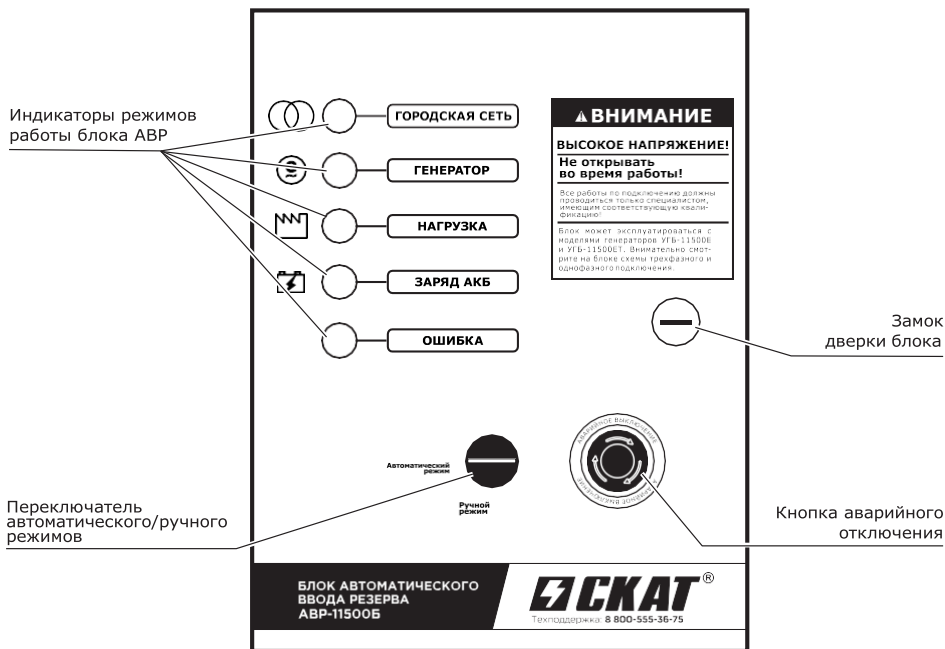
Индикаторы режимов работы блока АВР

ГОРОДСКАЯ СЕТЬ

ГЕНЕРАТОР

НАГРУЗКА

ЗАРЯД АКБ

ОШИБКА

▲ВНИМАНИЕ

ВЫСОКОЕ НАПРЯЖЕНИЕ!

Не открывать во время работы!

Все работы по подключению должны проводиться только специалистом, имеющим соответствующую квалификацию!

Блок может эксплуатироваться с моделями генераторов УГБ-11500Е и УГБ-11500ЕТ. Внимательно смотрите на блоке схемы трехфазного и однофазного подключения.

Замок дверки блока

Автоматический режим

Ручной режим

АВАРИЙНОЕ ВЫКЛЮЧЕНИЕ

Переключатель автоматического/ручного режимов

Кнопка аварийного отключения

БЛОК АВТОМАТИЧЕСКОГО ВВОДА РЕЗЕРВА АВР-11500Б

СКАТ®

Техподдержка: 8 800-555-36-75